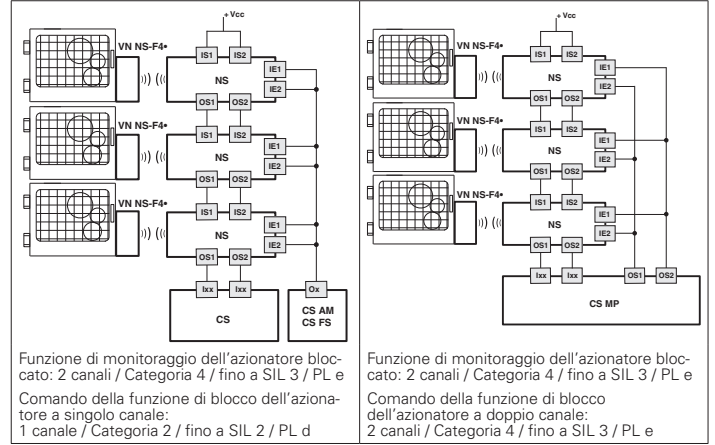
+Vcc

VN NS-F4•

IS1 IS2

NS

IE1

IE2

OS1 OS2

VN NS-F4•

IS1 IS2

NS

IE1

IE2

OS1 OS2

VN NS-F4•

IS1 IS2

NS

IE1

IE2

OS1 OS2

Ixx Ixx

CS

Ox

CS AM
CS FS

Funzione di monitoraggio dell'azionatore bloccato: 2 canali / Categoria 4 / fino a SIL 3 / PL e

Comando della funzione di blocco dell'azionatore a singolo canale:
1 canale / Categoria 2 / fino a SIL 2 / PL d

+Vcc

VN NS-F4•

IS1 IS2

NS

IE1

IE2

OS1 OS2

VN NS-F4•

IS1 IS2

NS

IE1

IE2

OS1 OS2

VN NS-F4•

IS1 IS2

NS

IE1

IE2

OS1 OS2

Ixx Ixx OS1 OS2

CS MP

Funzione di monitoraggio dell'azionatore bloccato: 2 canali / Categoria 4 / fino a SIL 3 / PL e

Comando della funzione di blocco dell'azionatore a doppio canale:
2 canali / Categoria 4 / fino a SIL 3 / PL e